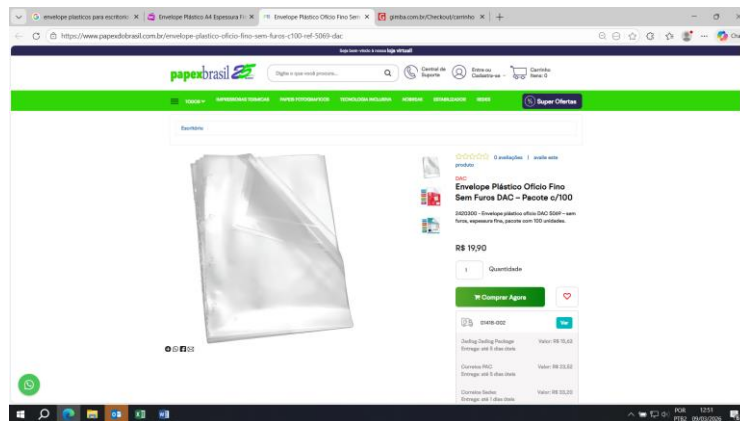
envelope plasticos para escritorio × | Envelope Plástico A4 Espessura Fi × | Envelope Plástico Ofício Fino Sem × | gimba.com.br/Checkout/carrinho × | +

https://www.papexbrasil.com.br/envelope-plastico-oficio-fino-sem-furos-c100-ref-5069-dac

Seja bem-vindo à nossa loja virtual

papexbrasil

Digite o que você procura...

Central de Suporte

Entre ou Cadastre-se

Carrinho Itens: 0

TODOS | SUPRIMENTOS TÉRMICAS | PAPÉIS FOTOGRÁFICOS | TECNOLOGIA INCLUSIVA | HOBBIES | ESTABILIZADORES | REDES | Super Ofertas

Escritório

0 avaliações | avalie este produto

DAC

Envelope Plástico Ofício Fino Sem Furos DAC – Pacote c/100

0420300 – Envelope plástico ofício DAC 5069 – sem furos, espessura fina, pacote com 100 unidades.

R$ 19,90

1 Quantidade

Comprar Agora

01418-002 Ver

Dadlog Dadlog Package Entrega: até 8 dias úteis Valor: R$ 15,43

Correios PAC Entrega: até 5 dias úteis Valor: R$ 23,52

Correios Sedex Entrega: até 1 dias úteis Valor: R$ 33,20

POR PTB2 12:51 09/03/2026